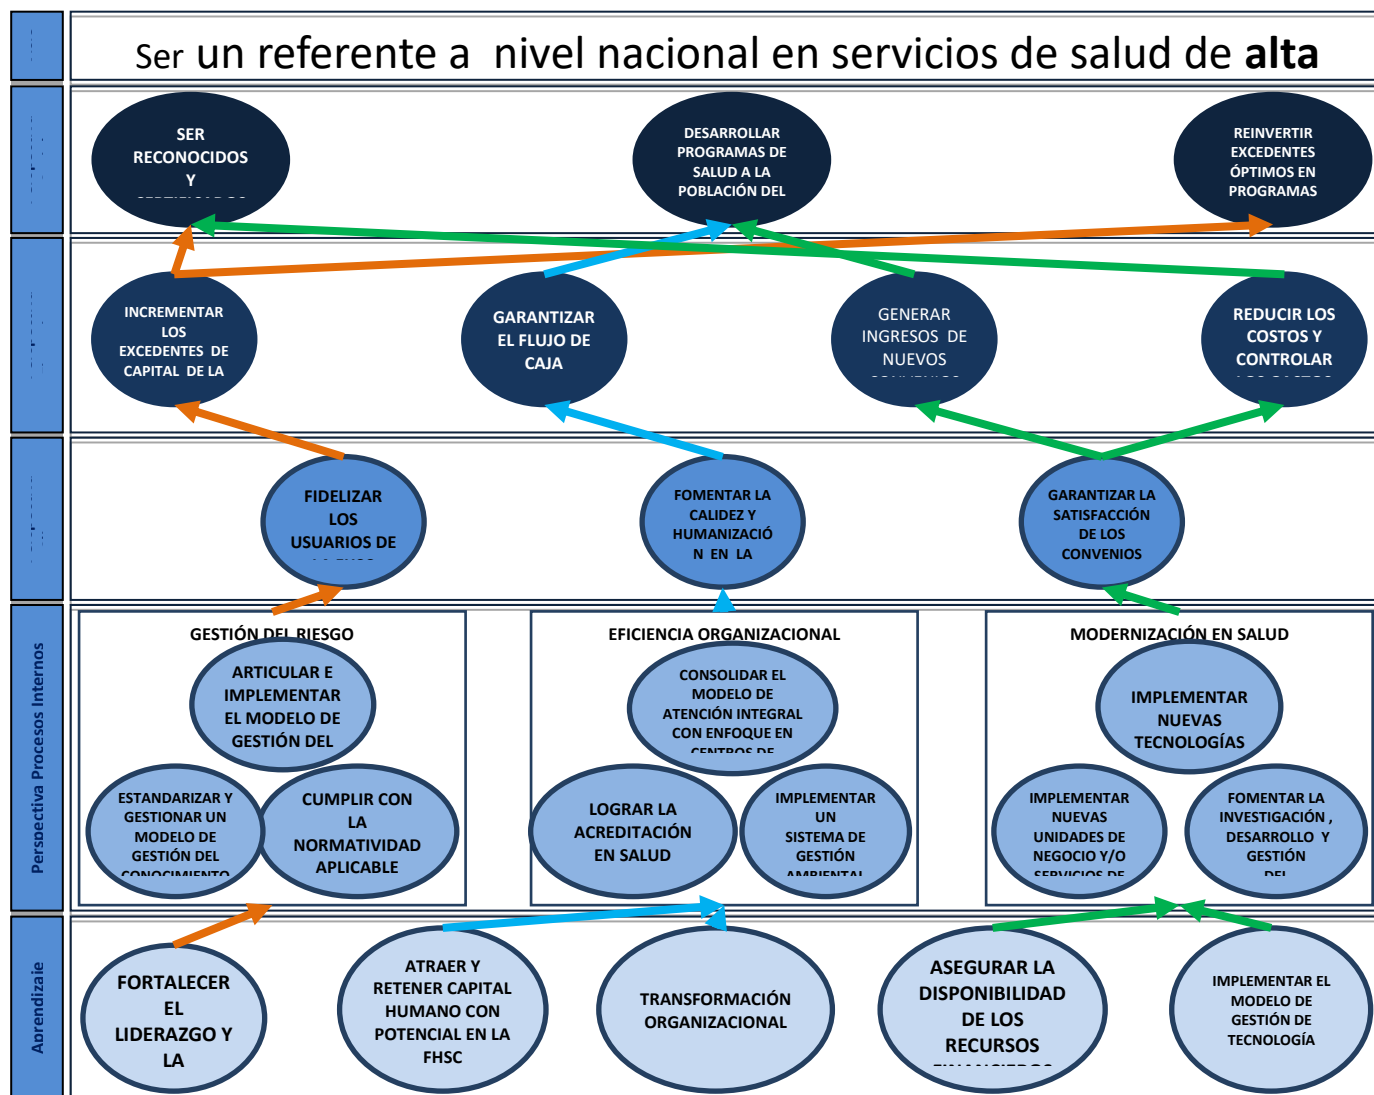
Ser un referente a nivel nacional en servicios de salud de **alta**

SER RECONOCIDOS Y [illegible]

DESARROLLAR PROGRAMAS DE SALUD A LA POBLACIÓN DEL

REINVERTIR EXCEDENTES ÓPTIMOS EN PROGRAMAS

INCREMENTAR LOS EXCEDENTES DE CAPITAL DE LA

GARANTIZAR EL FLUJO DE CAJA

GENERAR INGRESOS DE NUEVOS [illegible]

REDUCIR LOS COSTOS Y CONTROLAR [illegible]

FIDELIZAR LOS USUARIOS DE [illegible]

FOMENTAR LA CALIDEZ Y HUMANIZACIÓN EN LA

GARANTIZAR LA SATISFACCIÓN DE LOS CONVENIOS

Perspectiva Procesos Internos

GESTIÓN DEL RIESGO

ARTICULAR E IMPLEMENTAR EL MODELO DE GESTIÓN DEL

ESTANDARIZAR Y GESTIONAR UN MODELO DE GESTIÓN DEL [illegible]

CUMPLIR CON LA NORMATIVIDAD APLICABLE

EFICIENCIA ORGANIZACIONAL

CONSOLIDAR EL MODELO DE ATENCIÓN INTEGRAL CON ENFOQUE EN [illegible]

LOGRAR LA ACREDITACIÓN EN SALUD

IMPLEMENTAR UN SISTEMA DE GESTIÓN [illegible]

MODERNIZACIÓN EN SALUD

IMPLEMENTAR NUEVAS TECNOLOGÍAS

IMPLEMENTAR NUEVAS UNIDADES DE NEGOCIO Y/O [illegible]

FOMENTAR LA INVESTIGACIÓN , DESARROLLO Y GESTIÓN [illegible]

Aprendizaje

FORTALECER EL LIDERAZGO Y LA

ATRAER Y RETENER CAPITAL HUMANO CON POTENCIAL EN LA FHSC

TRANSFORMACIÓN ORGANIZACIONAL

ASEGURAR LA DISPONIBILIDAD DE LOS RECURSOS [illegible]

IMPLEMENTAR EL MODELO DE GESTIÓN DE TECNOLOGÍA